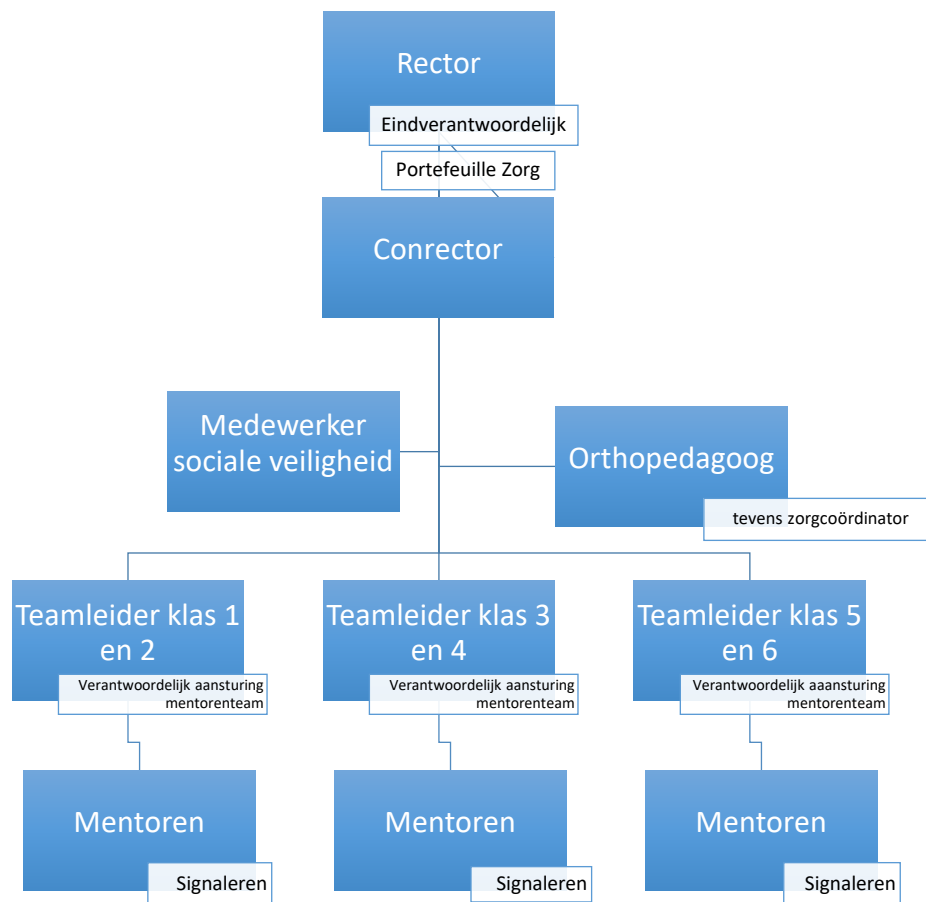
Rector
Eindverantwoordelijk
Portefeuille Zorg
Conrector
Medewerker sociale veiligheid
Orthopedagoog
tevens zorgcoördinator
Teamleider klas 1 en 2
Verantwoordelijk aansturing mentorenteam
Teamleider klas 3 en 4
Verantwoordelijk aansturing mentorenteam
Teamleider klas 5 en 6
Verantwoordelijk aaansturing mentorenteam
Mentoren
Signaleren
Mentoren
Signaleren
Mentoren
Signaleren